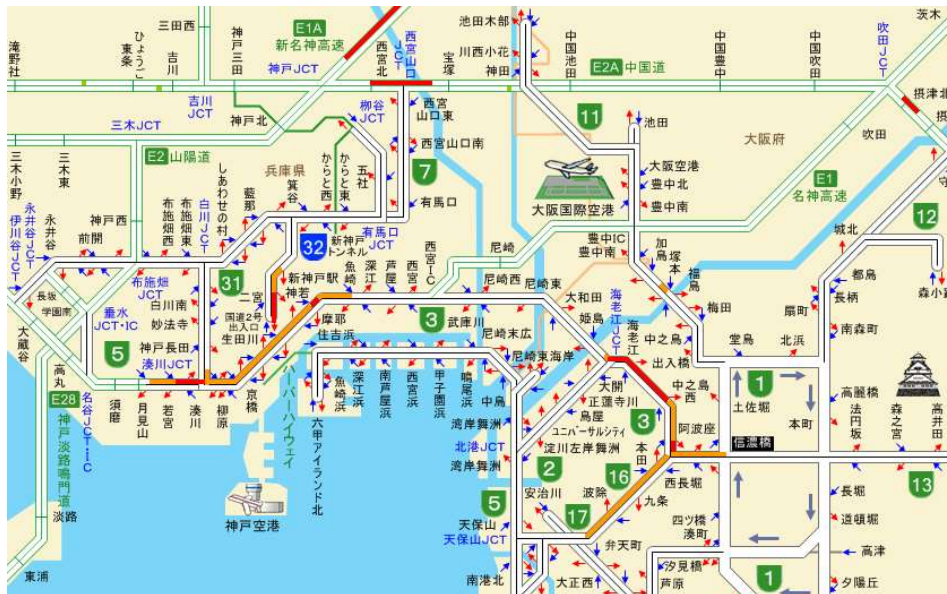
滝野社
ひょうご東条
三田西
吉川
神戸三田
E1A
新名神高速
神戸JCT
西宮北
西宮山口JCT
宝塚
池田木部
川西小花
神田
中国池田
E2A 中国道
中国豊中
中国吹田
吹田JCT
茨木
吉川JCT
三木JCT
神戸北
柳谷JCT
西宮山口東
西宮山口南
11
池田
大阪府
吹田
摂津北
E2 山陽道
兵庫県
しあわせの村
藍那
箕谷
からと西
からと東
五社
7
有馬口
大阪国際空港
大阪空港
豊中北
豊中南
E1
名神高速
三木小野
三木東
永井谷JCT
伊川谷JCT
永井谷
神戸西
前開
布施畑西
布施畑東
白川JCT
32
新神戸トンネル
有馬口JCT
西宮IC
尼崎
豊中IC
豊中南
加島
塚本
城北
12
31
新神戸駅
神若
魚崎
深江
芦屋
西宮
尼崎西
尼崎東
福島
都島
森小路
長坂
学園南
布施畑JCT
白川南
妙法寺
一ノ宮
国道2号出入口
生田川
摩耶
住吉浜
3
武庫川
尼崎末広
大和田
姫島
海老江JCT
海老江
中之島
梅田
扇町
長柄
南森町
大蔵谷
垂水JCT・IC
5
神戸長田
湊川JCT
ハーバーハイウェイ
魚崎浜
深江浜
南芦屋浜
西宮浜
甲子園浜
鳴尾浜
中島
尼崎東海岸
出入橋
堂島
北浜
高丸
E28
神戸淡路鳴門道
名谷JCT・IC
須磨
月見山
若宮
湊川
柳原
京橋
六甲アイランド北
湾岸舞洲
北港JCT
湾岸舞洲
大開
正蓮寺川
島屋
ユニバーサルシティ
淀川左岸舞洲
3
本田
中之島西
阿波座
1
土佐堀
本町
信濃橋
高麗橋
法円坂
森之宮
高井田
淡路
神戸空港
5
天保山
天保山JCT
2
安治川
16
波除
17
九条
西長堀
四つ橋
湊町
弁天町
汐見橋
芦原
大正西
長堀
道頓堀
高津
夕陽丘
1
13
東浦
南港北